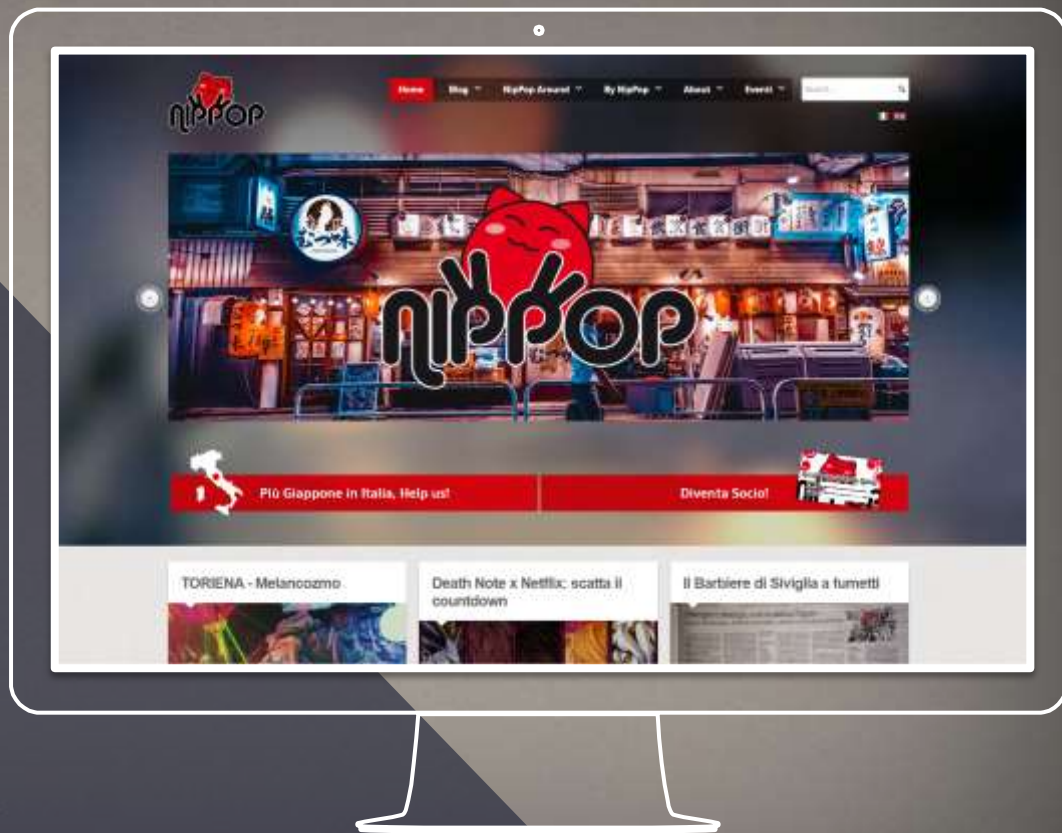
NIPPOP

Home Blog NipPop Around By NipPop About Eventi Search...

NIPPOP

Più Giappone in Italia, Help us!

Diventa Socio!

TORIENA - Melancozmo

Death Note x Netflix: scatta il countdown

Il Barbiere di Siviglia a fumetti